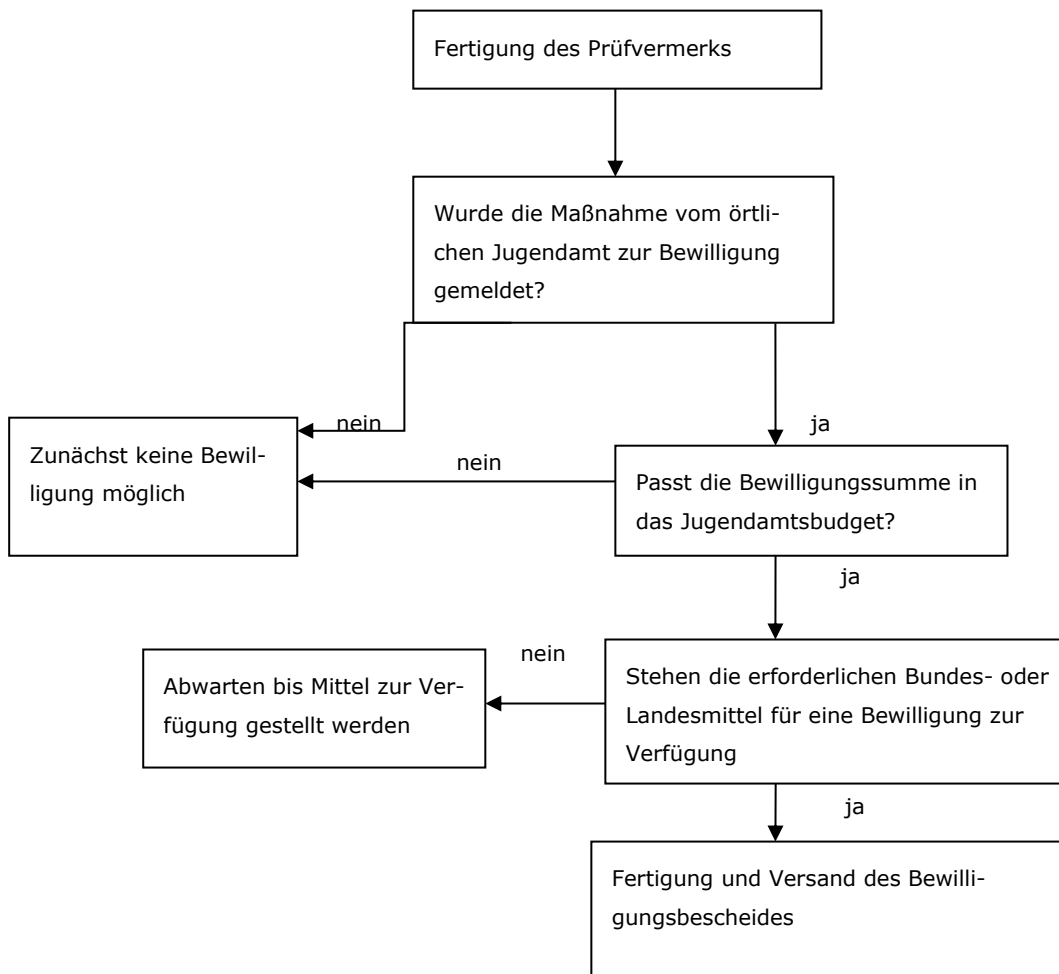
Fertigung des Prüfvermerks

Wurde die Maßnahme vom örtlichen Jugendamt zur Bewilligung gemeldet?

nein

ja

Zunächst keine Bewilligung möglich

nein

Passt die Bewilligungssumme in das Jugendamtsbudget?

ja

nein

Abwarten bis Mittel zur Verfügung gestellt werden

Stehen die erforderlichen Bundes- oder Landesmittel für eine Bewilligung zur Verfügung

ja

Fertigung und Versand des Bewilligungsbescheides